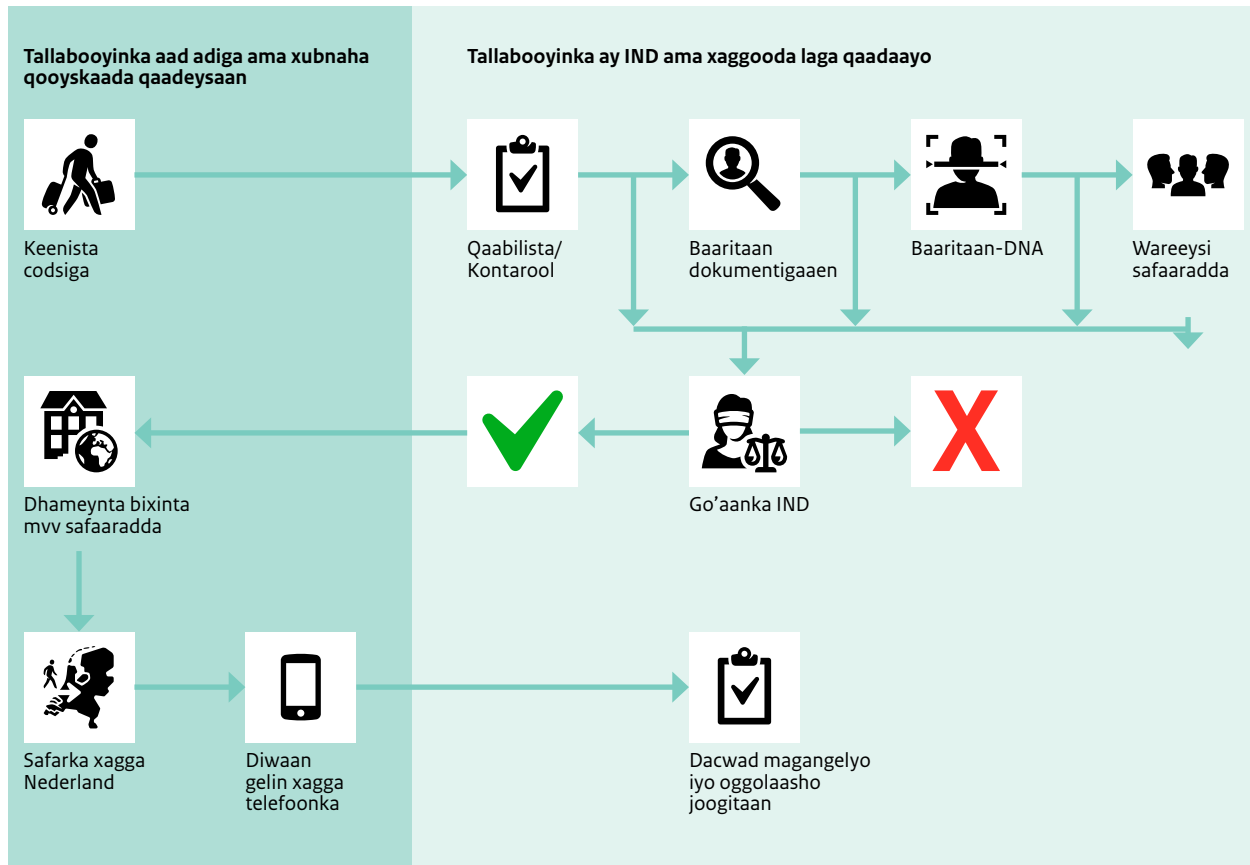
Tallabooyinka aad adiga ama xubnaha qooyskaada qaadeysaan

Tallabooyinka ay IND ama xaggooda laga qaadaayo

Keenista codsiga

Qaabilista/ Kontarool

Baaritaan dokumentigaaen

Baaritaan-DNA

Wareeysi safaaradda

Dhameynta bixinta mvv safaaradda

Go’aanka IND

Safarka xagga Nederland

Diwaan gelin xagga telefoonka

Dacwad magangelyo iyo oggolaasho joogitaan